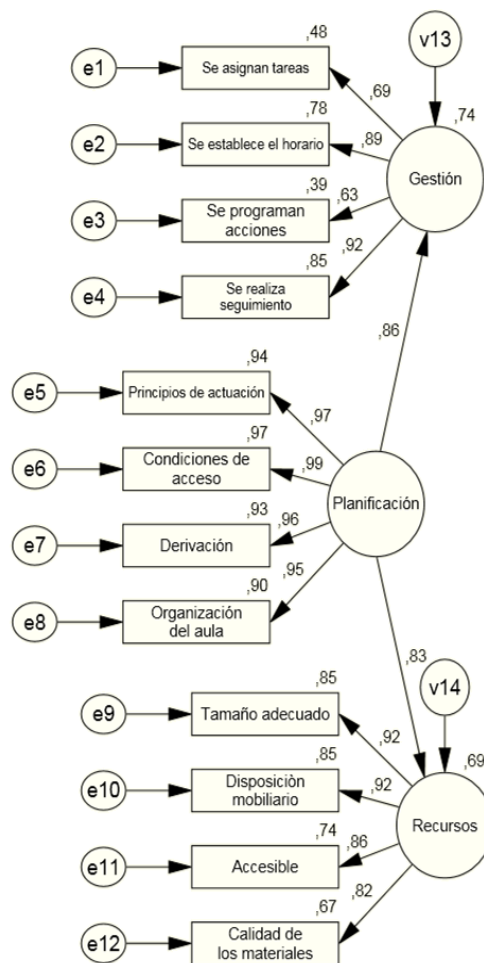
v13
,74
Gestión
e1
,48
Se asignan tareas
,69
e2
,78
Se establece el horario
,89
e3
,39
Se programan acciones
,63
e4
,85
Se realiza seguimiento
,92
,86
e5
,94
Principios de actuación
,97
e6
,97
Condiciones de acceso
,99
Planificación
e7
,93
Derivación
,96
e8
,90
Organización del aula
,95
,83
v14
,69
e9
,85
Tamaño adecuado
,92
e10
,85
Disposiciòn mobiliario
,92
Recursos
e11
,74
Accesible
,86
e12
,67
Calidad de los materiales
,82